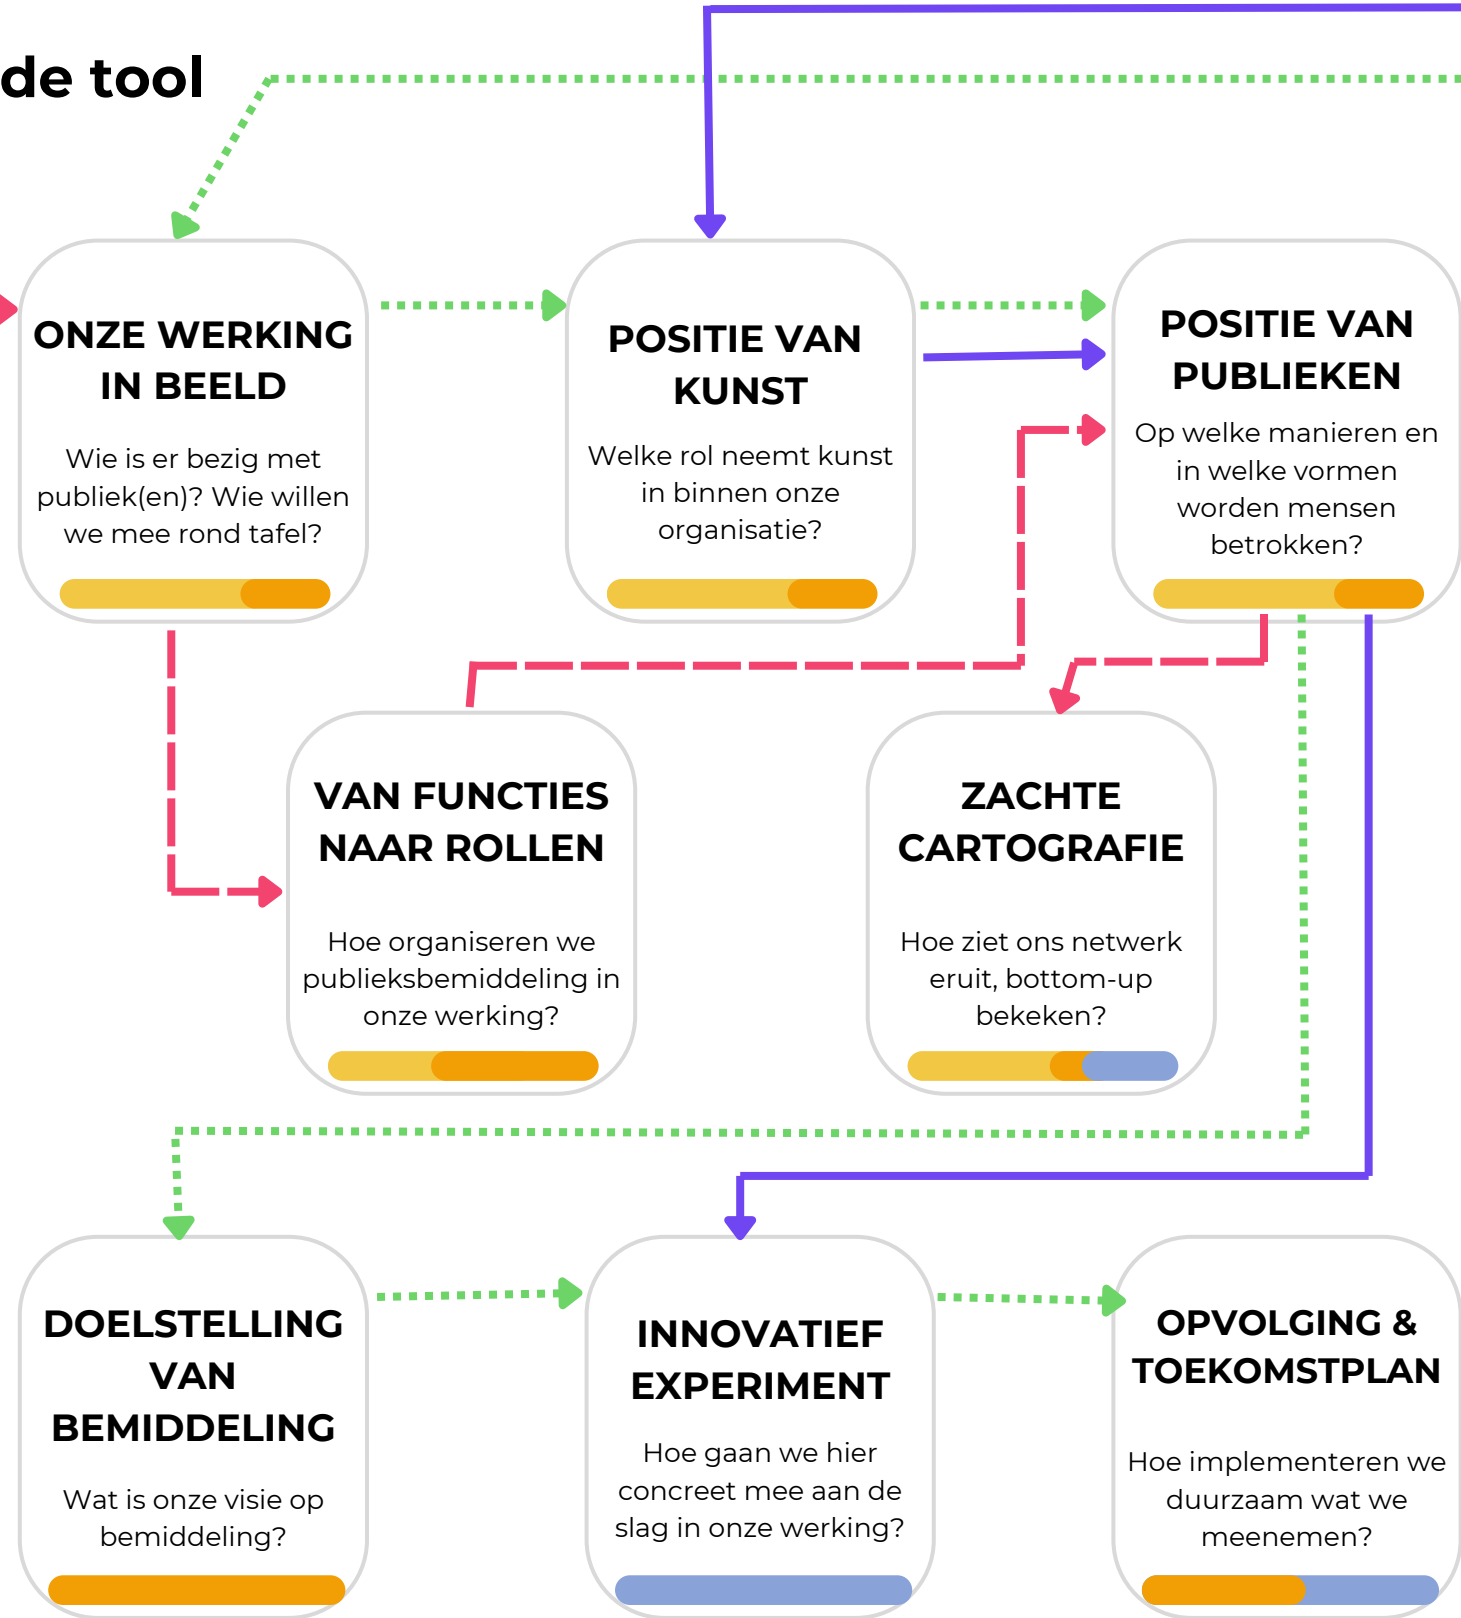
de tool

ONZE WERKING IN BEELD

Wie is er bezig met publiek(en)? Wie willen we mee rond tafel?

POSITIE VAN KUNST

Welke rol neemt kunst in binnen onze organisatie?

POSITIE VAN PUBLIEKEN

Op welke manieren en in welke vormen worden mensen betrokken?

VAN FUNCTIES NAAR ROLLEN

Hoe organiseren we publieksbemiddeling in onze werking?

ZACHTE CARTOGRAFIE

Hoe ziet ons netwerk eruit, bottom-up bekeken?

DOELSTELLING VAN BEMIDDELING

Wat is onze visie op bemiddeling?

INNOVATIEF EXPERIMENT

Hoe gaan we hier concreet mee aan de slag in onze werking?

OPVOLGING & TOEKOMSTPLAN

Hoe implementeren we duurzaam wat we meenemen?